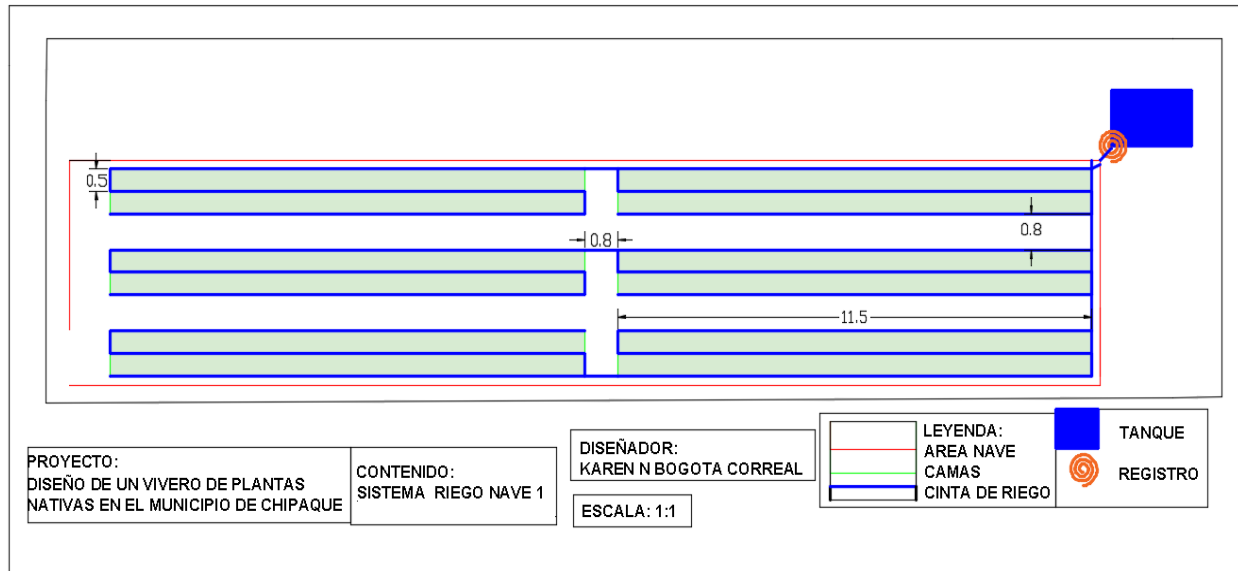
0.5

0.8

0.8

11.5

PROYECTO:
DISEÑO DE UN VIVERO DE PLANTAS NATIVAS EN EL MUNICIPIO DE CHIPAQUE

CONTENIDO:
SISTEMA RIEGO NAVE 1

DISEÑADOR:
KAREN N BOGOTA CORREAL

ESCALA: 1:1

LEYENDA:
AREA NAVE
CAMAS
CINTA DE RIEGO

TANQUE

REGISTRO